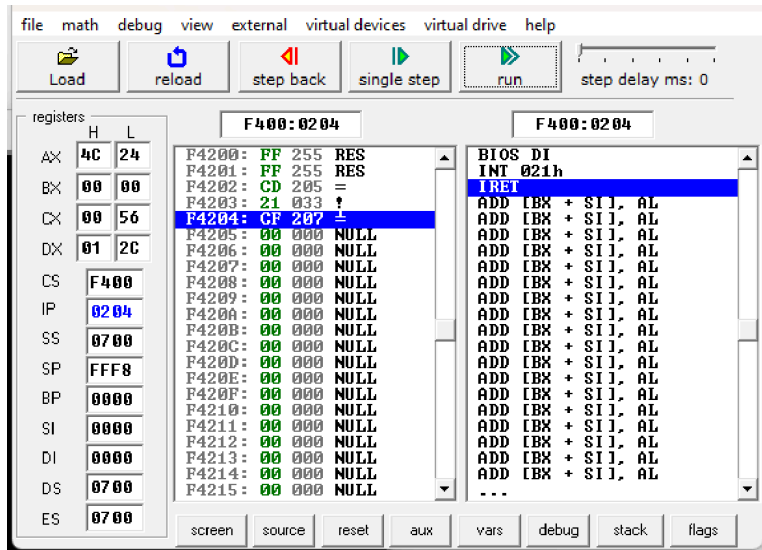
file math debug view external virtual devices virtual drive help

Load
reload
step back
single step
run
step delay ms: 0

registers
H L
AX 4C 24
BX 00 00
CX 00 56
DX 01 2C
CS F400
IP 0204
SS 0700
SP FFF8
BP 0000
SI 0000
DI 0000
DS 0700
ES 0700

F400:0204

F4200: FF 255 RES
F4201: FF 255 RES
F4202: CD 205 =
F4203: 21 033 !
F4204: CF 207 ≟
F4205: 00 000 NULL
F4206: 00 000 NULL
F4207: 00 000 NULL
F4208: 00 000 NULL
F4209: 00 000 NULL
F420A: 00 000 NULL
F420B: 00 000 NULL
F420C: 00 000 NULL
F420D: 00 000 NULL
F420E: 00 000 NULL
F420F: 00 000 NULL
F4210: 00 000 NULL
F4211: 00 000 NULL
F4212: 00 000 NULL
F4213: 00 000 NULL
F4214: 00 000 NULL
F4215: 00 000 NULL

F400:0204

BIOS DI
INT 021h
IRET
ADD [BX + SI], AL
ADD [BX + SI], AL
ADD [BX + SI], AL
ADD [BX + SI], AL
ADD [BX + SI], AL
ADD [BX + SI], AL
ADD [BX + SI], AL
ADD [BX + SI], AL
ADD [BX + SI], AL
ADD [BX + SI], AL
ADD [BX + SI], AL
ADD [BX + SI], AL
ADD [BX + SI], AL
ADD [BX + SI], AL
ADD [BX + SI], AL
ADD [BX + SI], AL
ADD [BX + SI], AL
ADD [BX + SI], AL
...

screen source reset aux vars debug stack flags